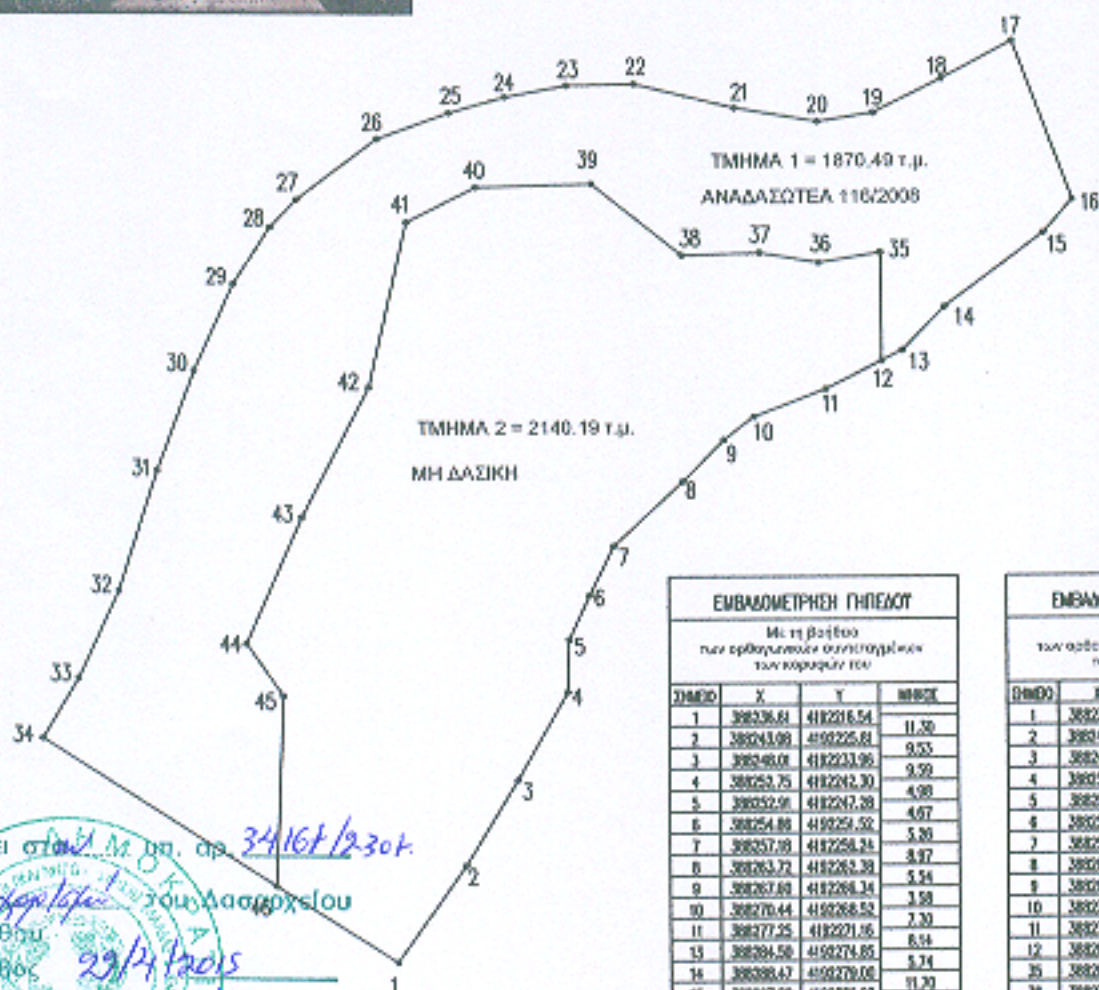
17
18
19
20
21
22
23
24
25
26
27
28
29
30
31
32
33
34
16
15
14
13
12
11
10
9
8
7
6
5
4
3
2
1
35
36
37
38
39
40
41
42
43
44
45
46

ΤΜΗΜΑ 1 = 1870.49 τ.μ.
ΑΝΑΔΑΣΩΤΕΑ 116/2008

ΤΜΗΜΑ 2 = 2140.19 τ.μ.
ΜΗ ΔΑΣΙΚΗ

ΕΜΒΑΔΟΜΕΤΡΗΣΗ ΓΗΠΕΔΟΥ
Με τη βοήθεια των ορθογωνίων συντεταγμένων των κορυφών του

| ΣΗΜΕΙΟ | X | Y | ΜΗΚΟΣ |
|---|---|---|---|
| 1 | 388236.61 | 4182216.54 | 11.30 |
| 2 | 388243.08 | 4182225.81 | 9.53 |
| 3 | 388248.01 | 4182233.96 | 9.59 |
| 4 | 388253.75 | 4182242.30 | 4.98 |
| 5 | 388252.91 | 4182247.28 | 4.67 |
| 6 | 388254.86 | 4182251.52 | 5.36 |
| 7 | 388257.18 | 4182256.24 | 8.97 |
| 8 | 388263.72 | 4182263.38 | 5.54 |
| 9 | 388267.60 | 4182266.34 | 3.58 |
| 10 | 388270.44 | 4182268.53 | 7.30 |
| 11 | 388277.25 | 4182271.16 | 8.14 |
| 13 | 388284.50 | 4182274.85 | 5.74 |
| 14 | 388288.47 | 4182279.00 | 11.20 |

ΕΜΒΑ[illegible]
των ορθο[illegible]

| ΣΗΜΕΙΟ | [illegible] |
|---|---|
| 1 | 3882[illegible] |
| 2 | 3882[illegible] |
| 3 | 3882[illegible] |
| 4 | 3882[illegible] |
| 5 | 3882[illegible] |
| 6 | 3882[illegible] |
| 7 | 3882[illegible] |
| 8 | 3882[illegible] |
| 9 | 3882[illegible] |
| 10 | 3882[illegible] |
| 11 | 3882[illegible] |
| 12 | 3882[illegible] |
| 35 | 3882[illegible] |

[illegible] στην Μ. υπ. αρ. 3416† /230†.
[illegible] του Δασαρχείου
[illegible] 29/4/2015